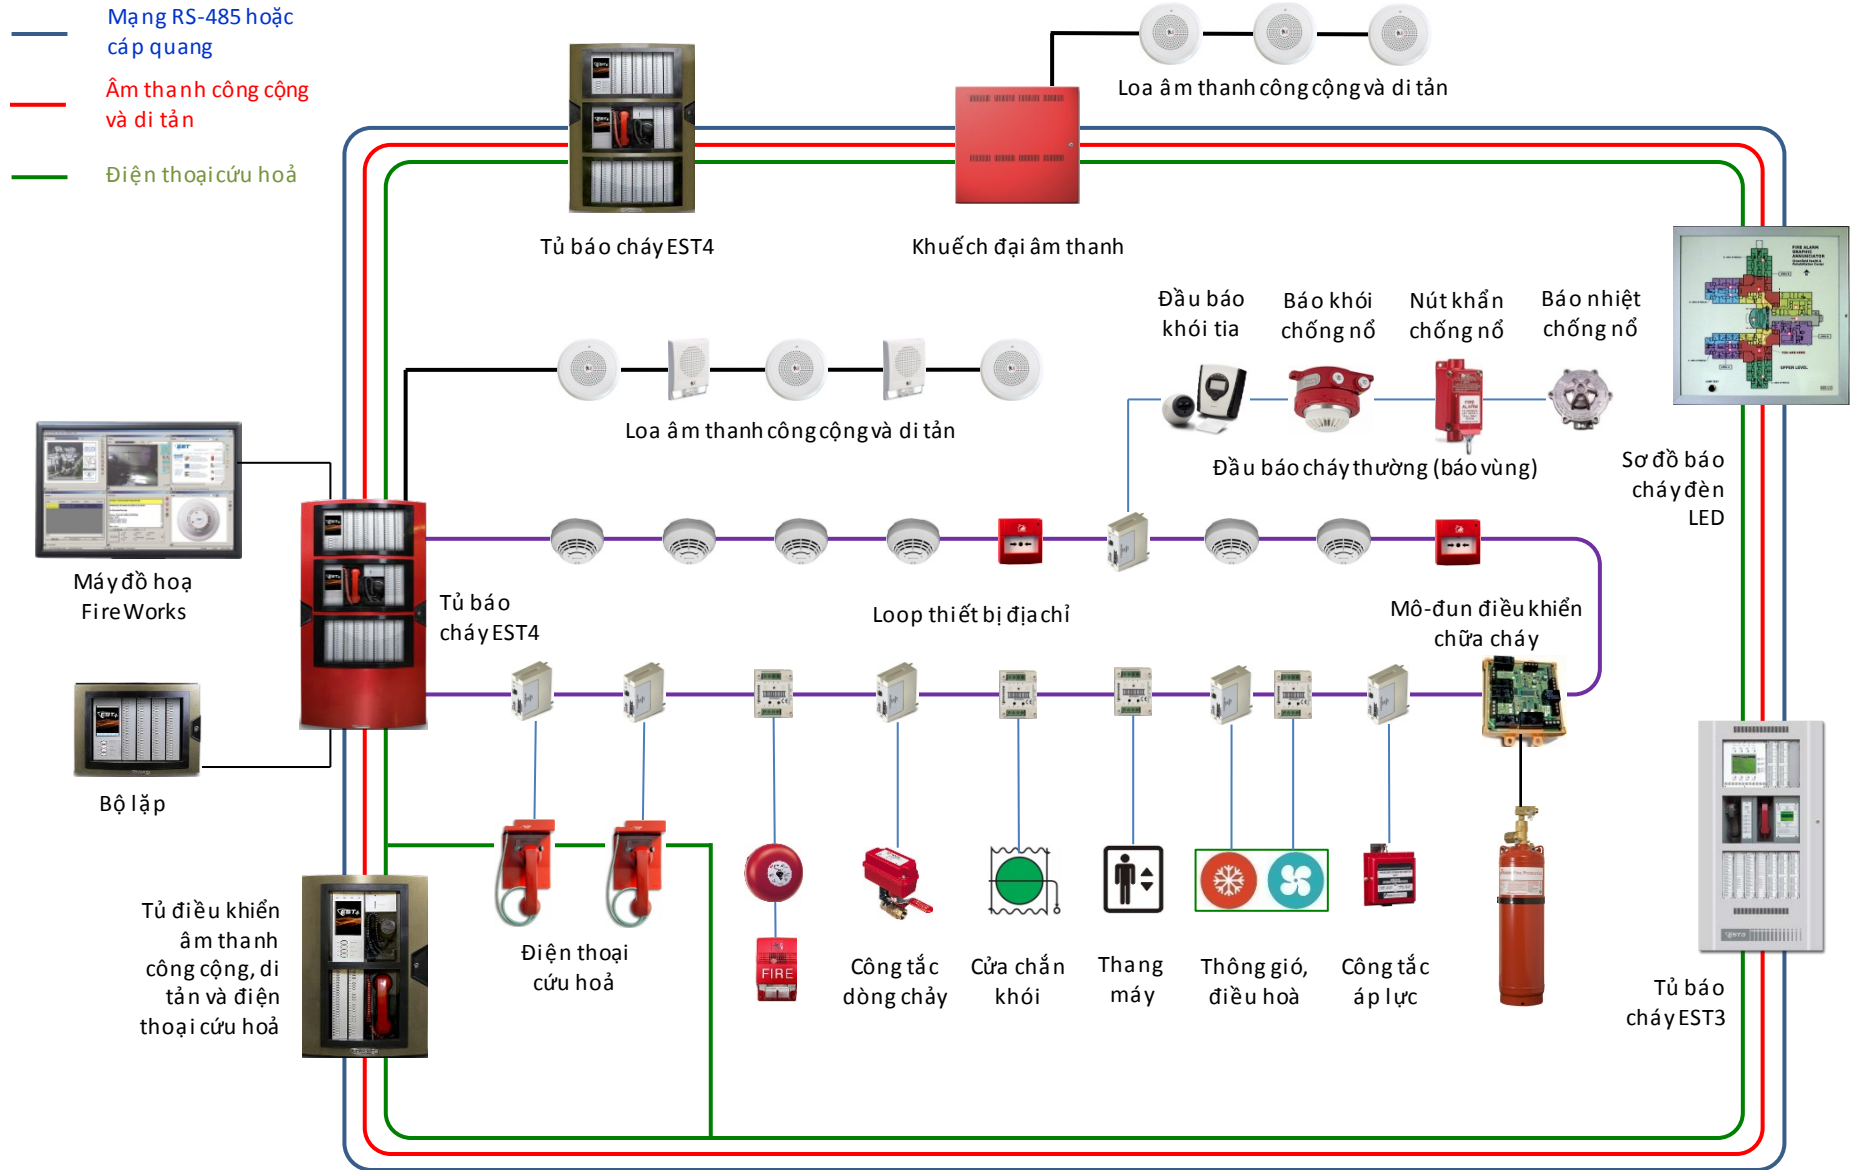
Mạng RS-485 hoặc cáp quang

Âm thanh công cộng và di tản

Điện thoại cứu hoả

Tủ báo cháy EST4

Khuếch đại âm thanh

Loa âm thanh công cộng và di tản

Đầu báo khói tia

Báo khói chống nổ

Nút khẩn chống nổ

Báo nhiệt chống nổ

Loa âm thanh công cộng và di tản

Đầu báo cháy thường (báo vùng)

Sơ đồ báo cháy đèn LED

Máy đồ hoạ FireWorks

Tủ báo cháy EST4

Loop thiết bị địa chỉ

Mô-đun điều khiển chữa cháy

Bộ lặp

Tủ điều khiển âm thanh công cộng, di tản và điện thoại cứu hoả

FIRE

Điện thoại cứu hoả

Công tắc dòng chảy

Cửa chắn khói

Thang máy

Thông gió, điều hoà

Công tắc áp lực

Tủ báo cháy EST3